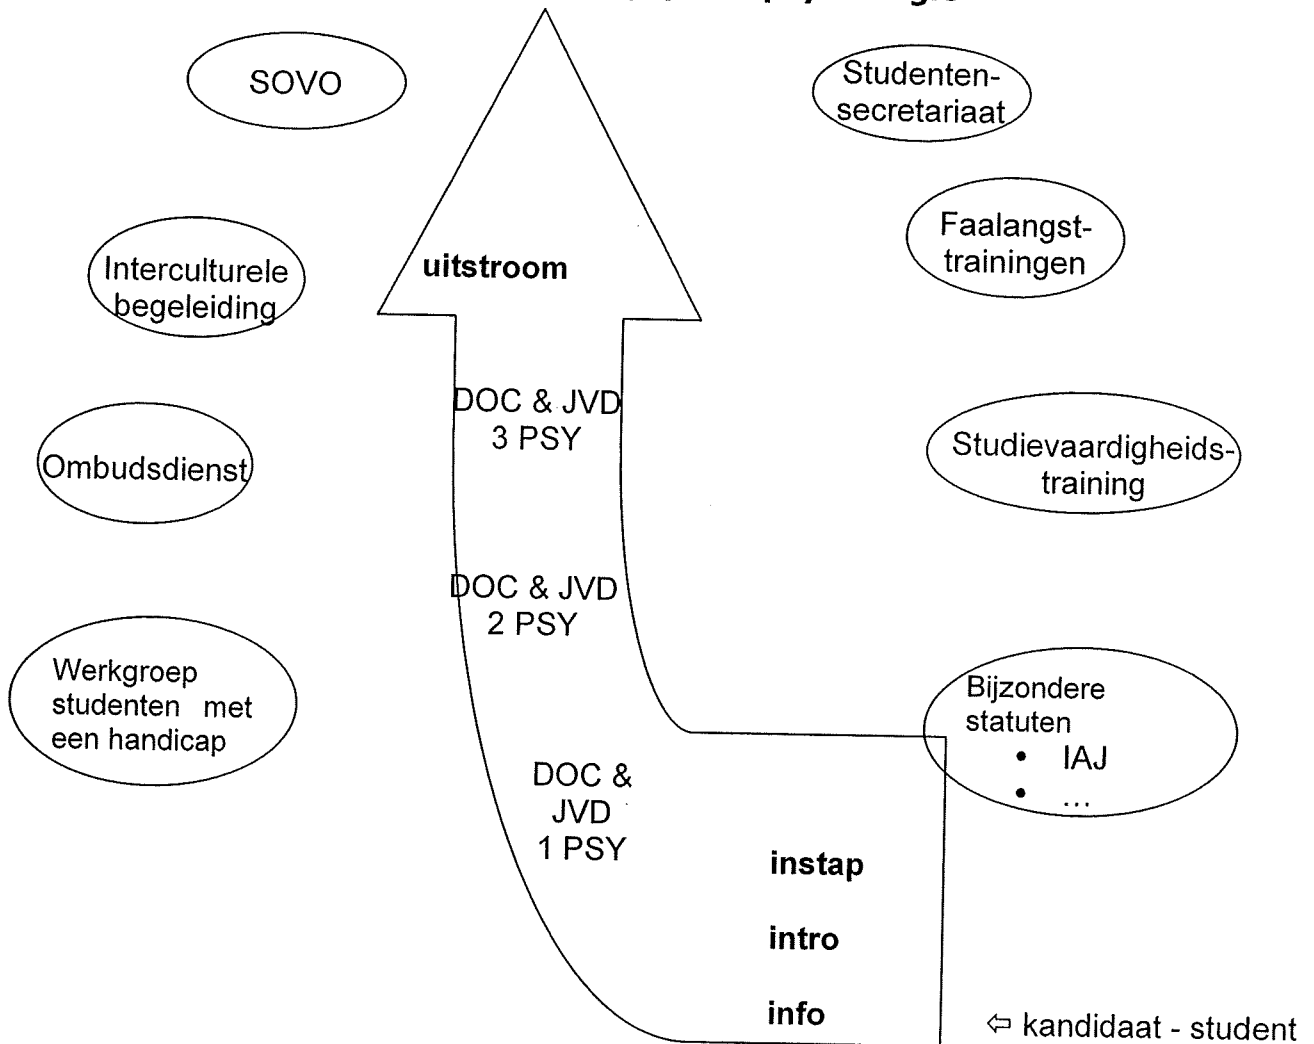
SOVO

Studentensecretariaat

Faalangsttrainingen

uitstroom

Interculturele begeleiding

DOC & JVD
3 PSY

Ombudsdienst

Studievaardigheidstraining

DOC & JVD
2 PSY

Werkgroep studenten met een handicap

Bijzondere statuten
• IAJ
• …

DOC & JVD
1 PSY

instap

intro

info

⇦ kandidaat - student